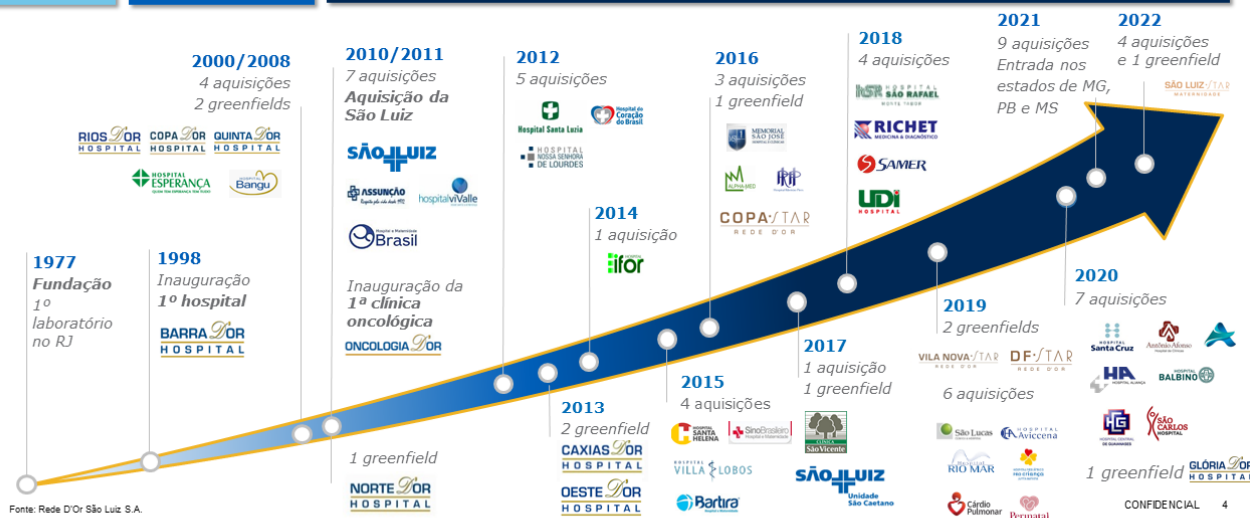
2000/2008
4 aquisições
2 greenfields

RIOS D'OR HOSPITAL
COPA D'OR HOSPITAL
QUINTA D'OR HOSPITAL
HOSPITAL ESPERANÇA
Bangu

1977
Fundação
1º laboratório no RJ

1998
Inauguração
1º hospital
BARRA D'OR HOSPITAL

2010/2011
7 aquisições
Aquisição da São Luiz
SÃO LUIZ
ASSUNÇÃO
hospital viValle
Brasil

Inauguração da 1ª clínica oncológica
ONCOLOGIA D'OR

1 greenfield
NORTE D'OR HOSPITAL

2012
5 aquisições
Hospital Santa Luzia
Hospital do Coração do Brasil
HOSPITAL NOSSA SENHORA DE LOURDES

2014
1 aquisição
ifor

2013
2 greenfield
CAXIAS D'OR HOSPITAL
OESTE D'OR HOSPITAL

2016
3 aquisições
1 greenfield
MEMORIAL SÃO JOSÉ
COPA STAR REDE D'OR

2015
4 aquisições
HOSPITAL SANTA HELENA
Sino Brasileiro
VILLA LOBOS
Bartira

2018
4 aquisições
HOSPITAL SÃO RAFAEL
RICHET MEDICINA & DIAGNÓSTICO
SAMER
UDI HOSPITAL

2017
1 aquisição
1 greenfield
São Vicente
SÃO LUIZ Unidade São Caetano

2019
2 greenfields
VILA NOVA STAR REDE D'OR
DF STAR REDE D'OR
6 aquisições
São Lucas
HOSPITAL Aviccena
RIO MAR
Cárdio Pulmonar
Perinatal

2021
9 aquisições
Entrada nos estados de MG, PB e MS

2022
4 aquisições
e 1 greenfield
SÃO LUIZ STAR MATERNIDADE

2020
7 aquisições
Santa Cruz
HA
BALBINO
SÃO CARLOS HOSPITAL
1 greenfield
GLÓRIA D'OR

Fonte: Rede D'Or São Luiz S.A.
CONFIDENCIAL 4